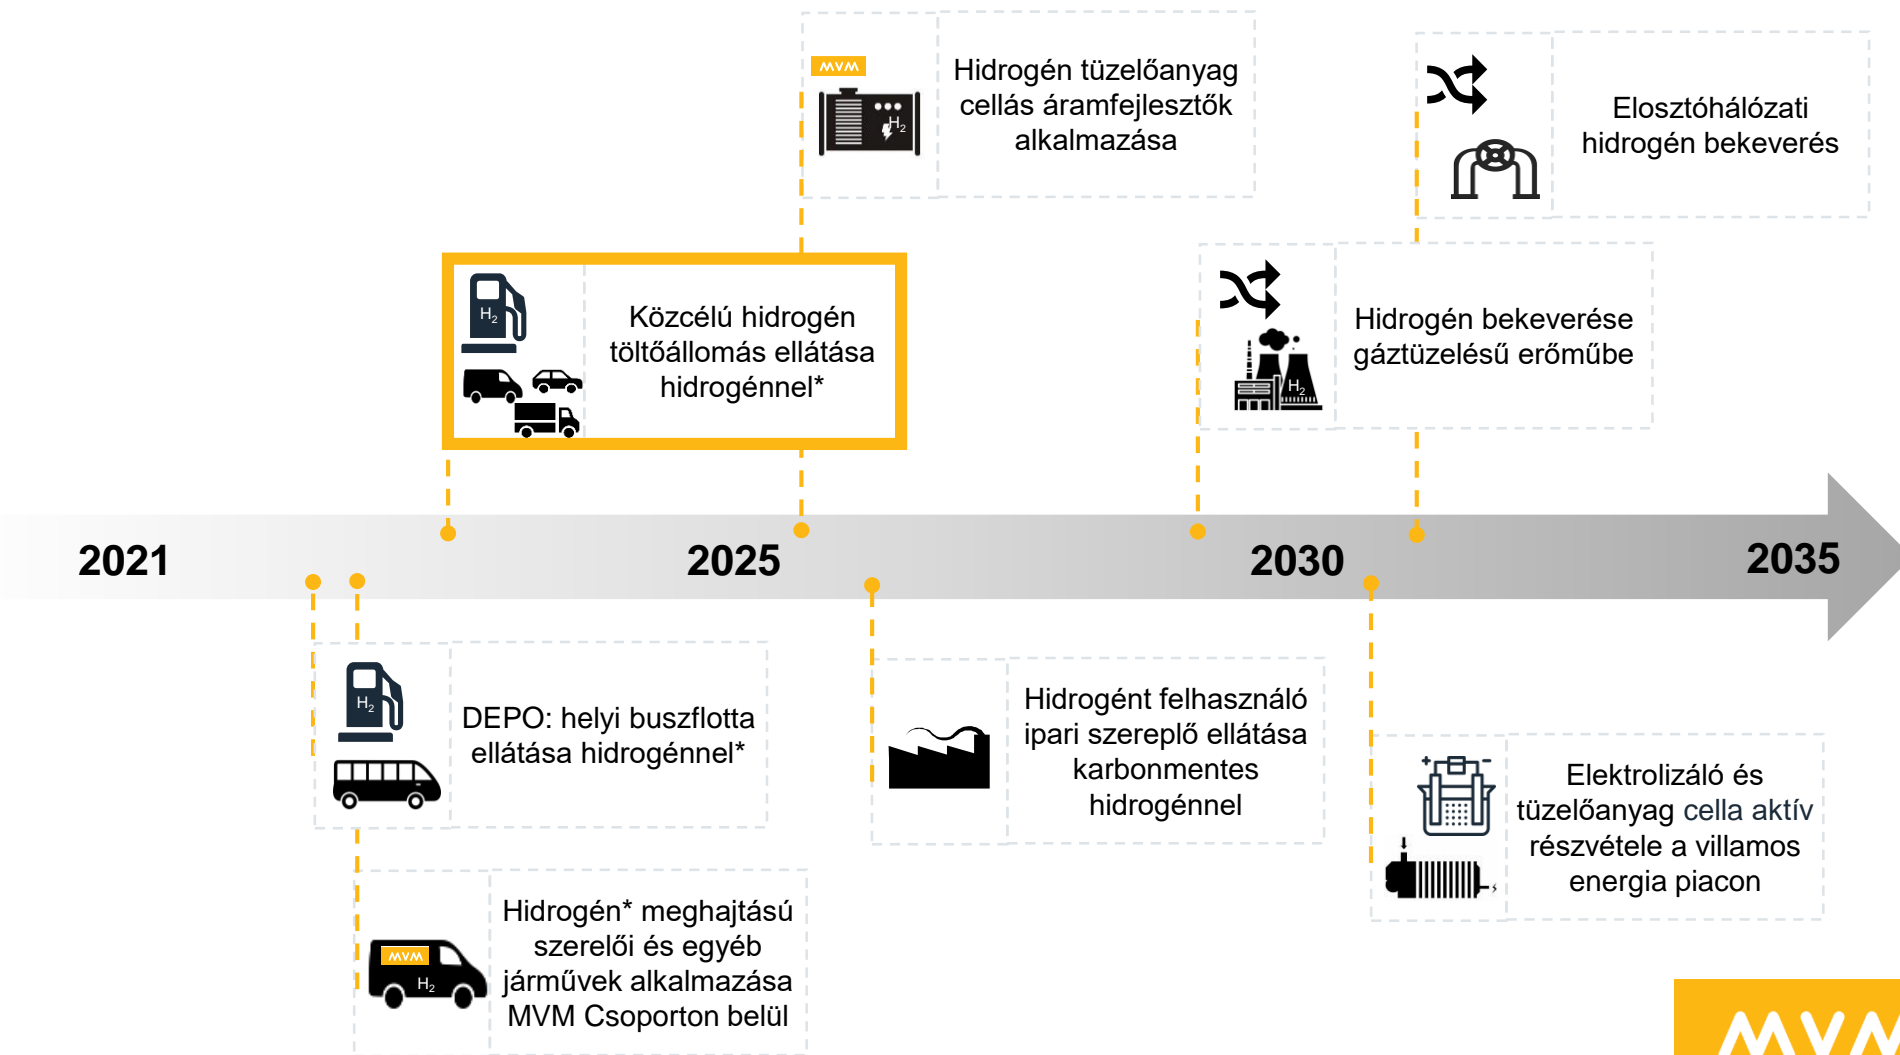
MVM

Hidrogén tüzelőanyag cellás áramfejlesztők alkalmazása

Elosztóhálózati hidrogén bekeverés

$H_2$

Közcélú hidrogén töltőállomás ellátása hidrogénnel*

Hidrogén bekeverése gáztüzelésű erőműbe

$H_2$

$H_2$

2021

2025

2030

2035

$H_2$

DEPO: helyi buszflotta ellátása hidrogénnel*

Hidrogént felhasználó ipari szereplő ellátása karbonmentes hidrogénnel

Elektrolizáló és tüzelőanyag cella aktív részvétele a villamos energia piacon

MVM

$H_2$

Hidrogén* meghajtású szerelői és egyéb járművek alkalmazása MVM Csoporton belül

MVM